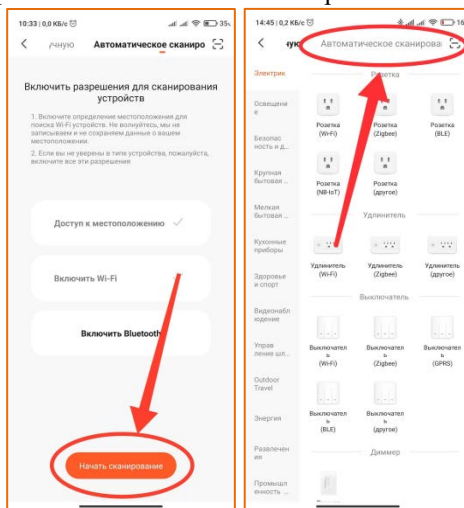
10:33 | 0,0 КБ/с
35

ручную Автоматическое сканиро

Включить разрешения для сканирования устройств

1. Включите определение местоположения для поиска Wi-Fi устройств. Не волнуйтесь, мы не записываем и не сохраняем данные о вашем местоположении.

2. Если вы не уверены в типе устройства, пожалуйста, включите все эти разрешения

Доступ к местоположению

Включить Wi-Fi

Включить Bluetooth

Начать сканирование

14:45 | 0,2 КБ/с
16

Автоматическое сканирова

Электрик
Освещение
Безопасность и д...
Крупная бытовая ...
Мелкая бытовая ...
Кухонные приборы
Здоровье и спорт
Видеонаблюдение
Управление шл...
Outdoor Travel
Энергия
Развлечение
Промышленность ...

Розетка
Розетка (Wi-Fi)
Розетка (Zigbee)
Розетка (BLE)
Розетка (NB-IoT)
Розетка (другое)

Удлинитель
Удлинитель (Wi-Fi)
Удлинитель (Zigbee)
Удлинитель (другое)

Выключатель
Выключатель (Wi-Fi)
Выключатель (Zigbee)
Выключатель (GPRS)
Выключатель (BLE)
Выключатель (другое)

Диммер